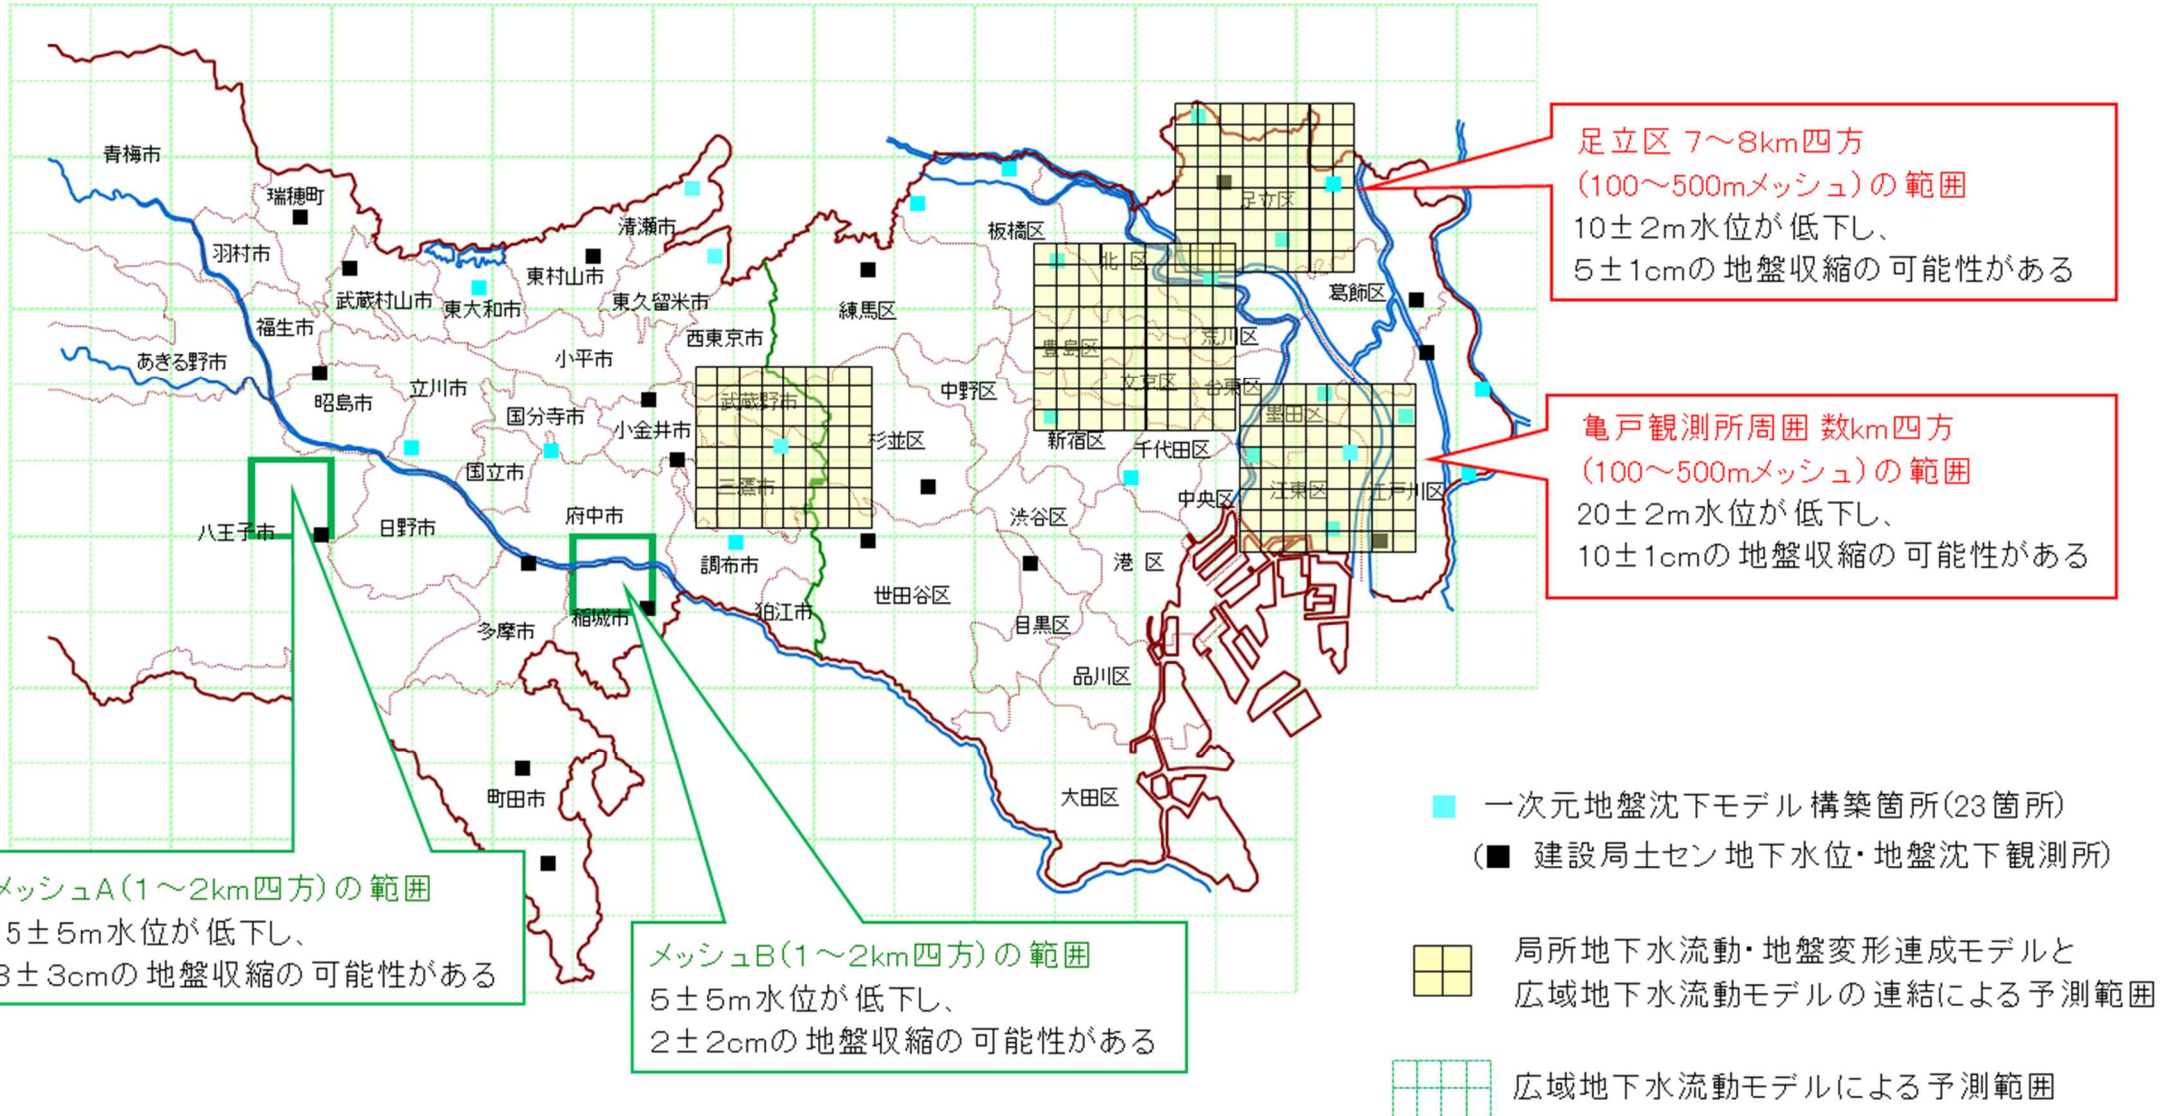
青梅市
瑞穂町
羽村市
武蔵村山市
東大和市
東村山市
清瀬市
東久留米市
福生市
あきる野市
昭島市
立川市
小平市
西東京市
練馬区
板橋区
北区
足立区
葛飾区
荒川区
豊島区
文京区
台東区
中野区
武蔵野市
小金井市
国分寺市
杉並区
三鷹市
新宿区
千代田区
墨田区
江東区
江戸川区
中央区
国立市
八王子市
日野市
府中市
調布市
渋谷区
港区
世田谷区
目黒区
多摩市
稲城市
狛江市
品川区
町田市
大田区

足立区 7～8km四方
(100～500mメッシュ)の範囲
10±2m水位が低下し、
5±1cmの地盤収縮の可能性がある

亀戸観測所周囲 数km四方
(100～500mメッシュ)の範囲
20±2m水位が低下し、
10±1cmの地盤収縮の可能性がある

メッシュA(1～2km四方)の範囲
5±5m水位が低下し、
3±3cmの地盤収縮の可能性がある

メッシュB(1～2km四方)の範囲
5±5m水位が低下し、
2±2cmの地盤収縮の可能性がある

一次元地盤沈下モデル構築箇所(23箇所)
(■ 建設局土セン地下水位・地盤沈下観測所)

局所地下水流動・地盤変形連成モデルと
広域地下水流動モデルの連結による予測範囲

広域地下水流動モデルによる予測範囲